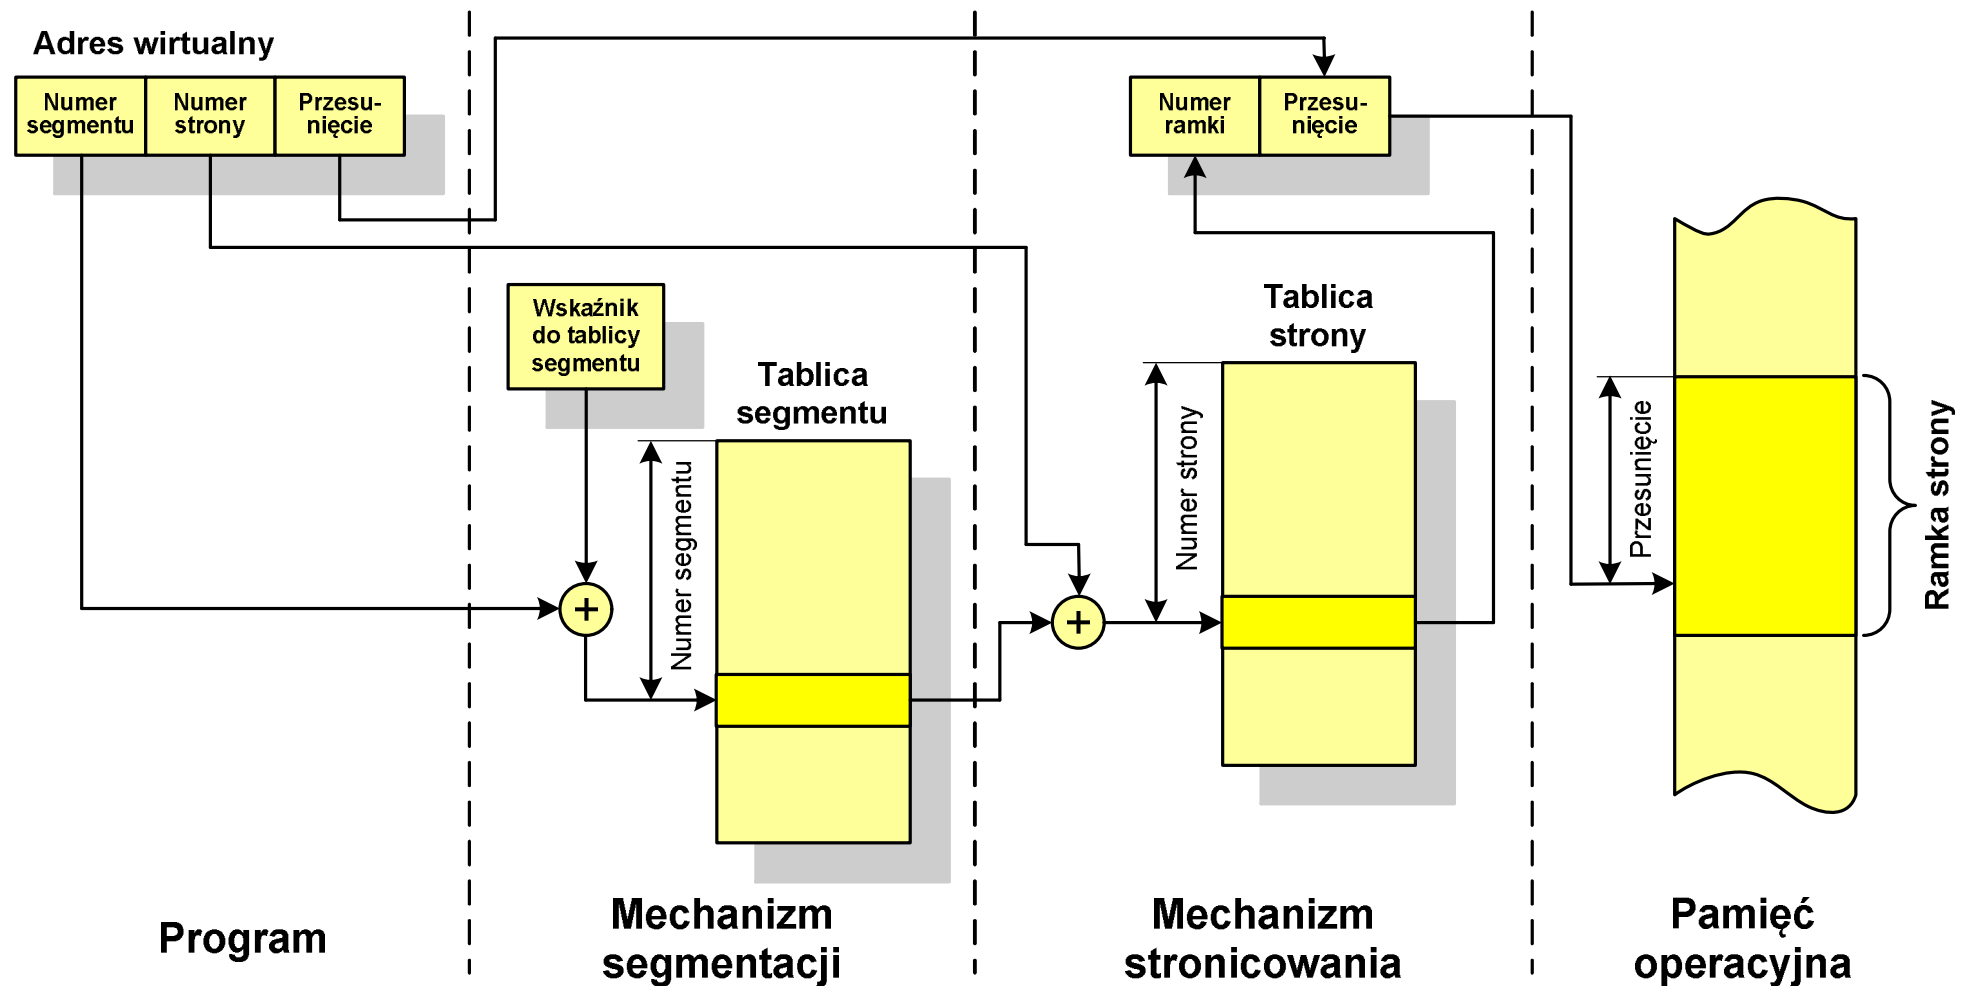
Adres wirtualny

Numer segmentu | Numer strony | Przesunięcie

Numer ramki | Przesunięcie

Wskaźnik do tablicy segmentu

Tablica segmentu

Numer segmentu

+

Tablica strony

Numer strony

+

Przesunięcie

Ramka strony

Program

Mechanizm segmentacji

Mechanizm stronicowania

Pamięć operacyjna